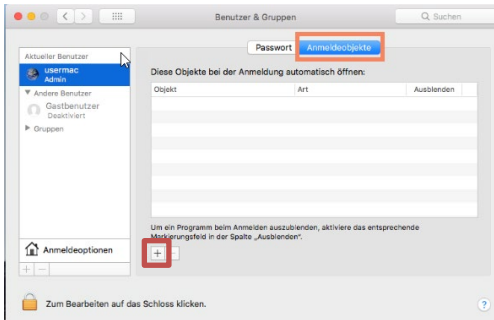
Benutzer & Gruppen

Suchen

Aktueller Benutzer
usermac
Admin
Andere Benutzer
Gastbenutzer
Deaktiviert
Gruppen

Passwort
Anmeldeobjekte

Diese Objekte bei der Anmeldung automatisch öffnen:

| Objekt | Art | Ausblenden |
|---|---|---|

Um ein Programm beim Anmelden auszublenden, aktiviere das entsprechende Markierungsfeld in der Spalte „Ausblenden".

+ −

Anmeldeoptionen

+ −

Zum Bearbeiten auf das Schloss klicken.

?